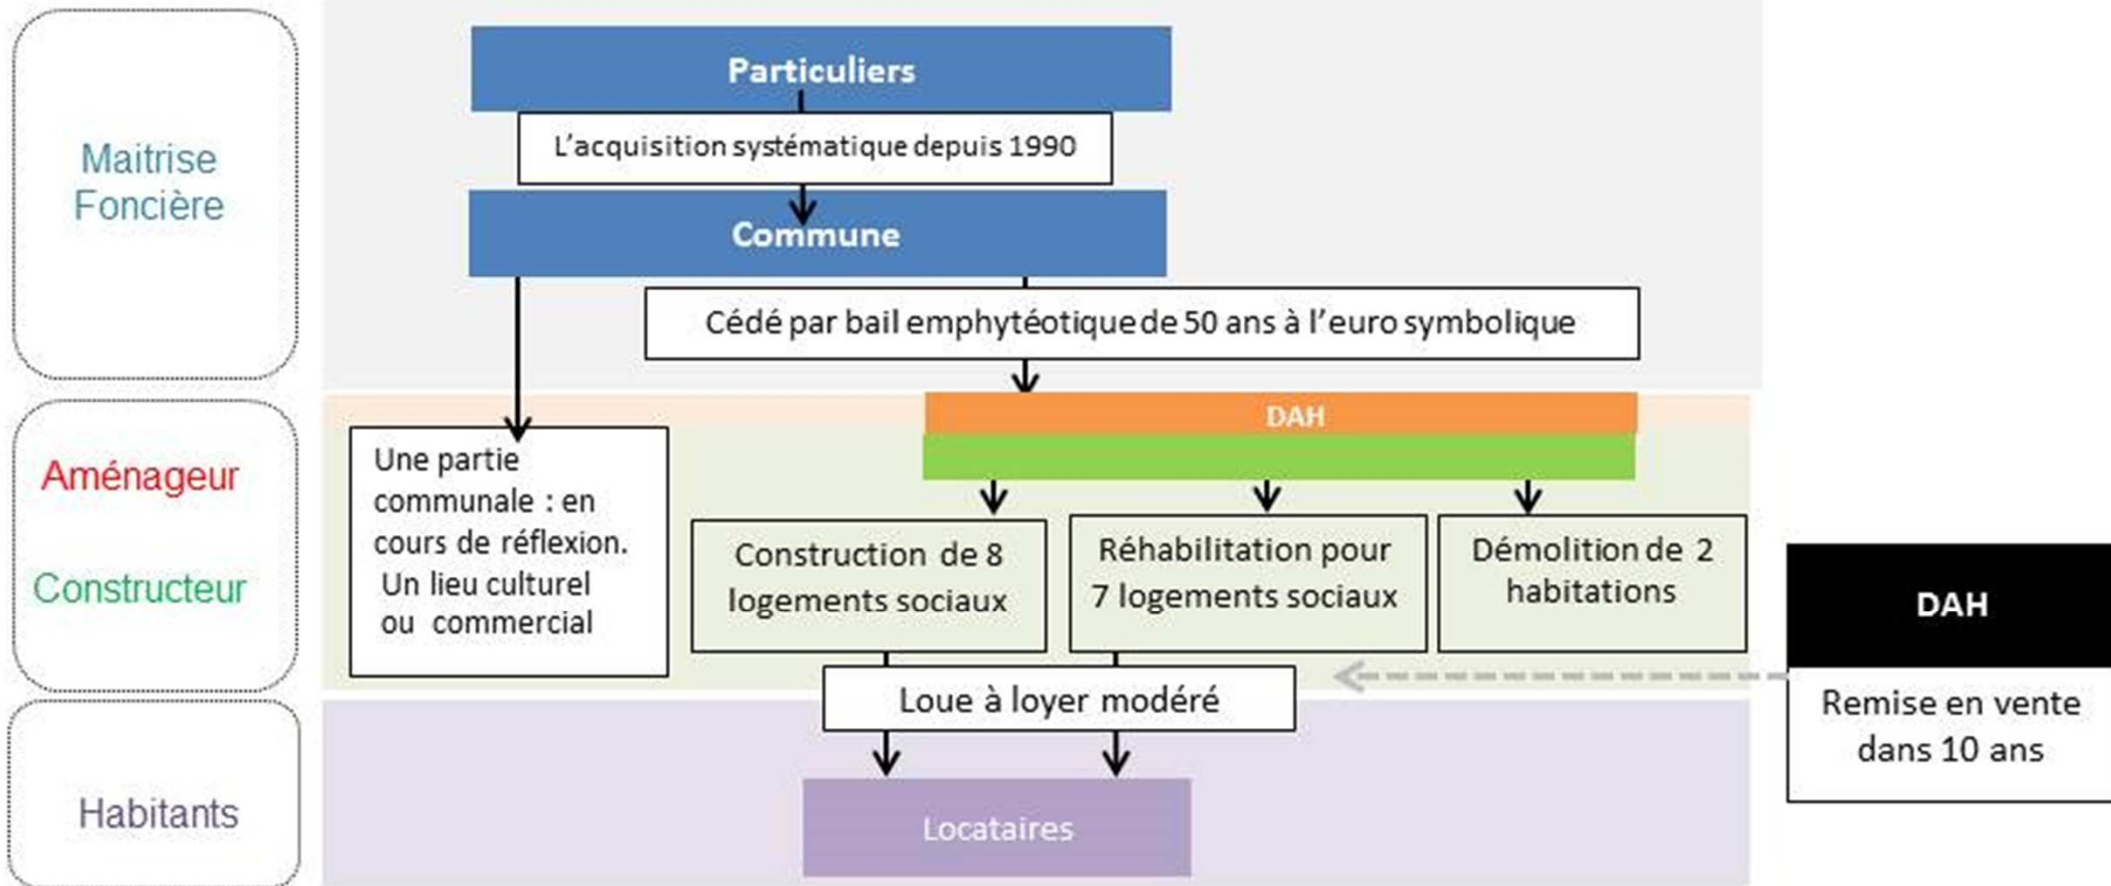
Maitrise Foncière

Aménageur

Constructeur

Habitants

Particuliers

L'acquisition systématique depuis 1990

Commune

Cédé par bail emphytéotique de 50 ans à l'euro symbolique

DAH

Une partie communale : en cours de réflexion. Un lieu culturel ou commercial

Construction de 8 logements sociaux

Réhabilitation pour 7 logements sociaux

Démolition de 2 habitations

DAH

Remise en vente dans 10 ans

Loue à loyer modéré

Locataires